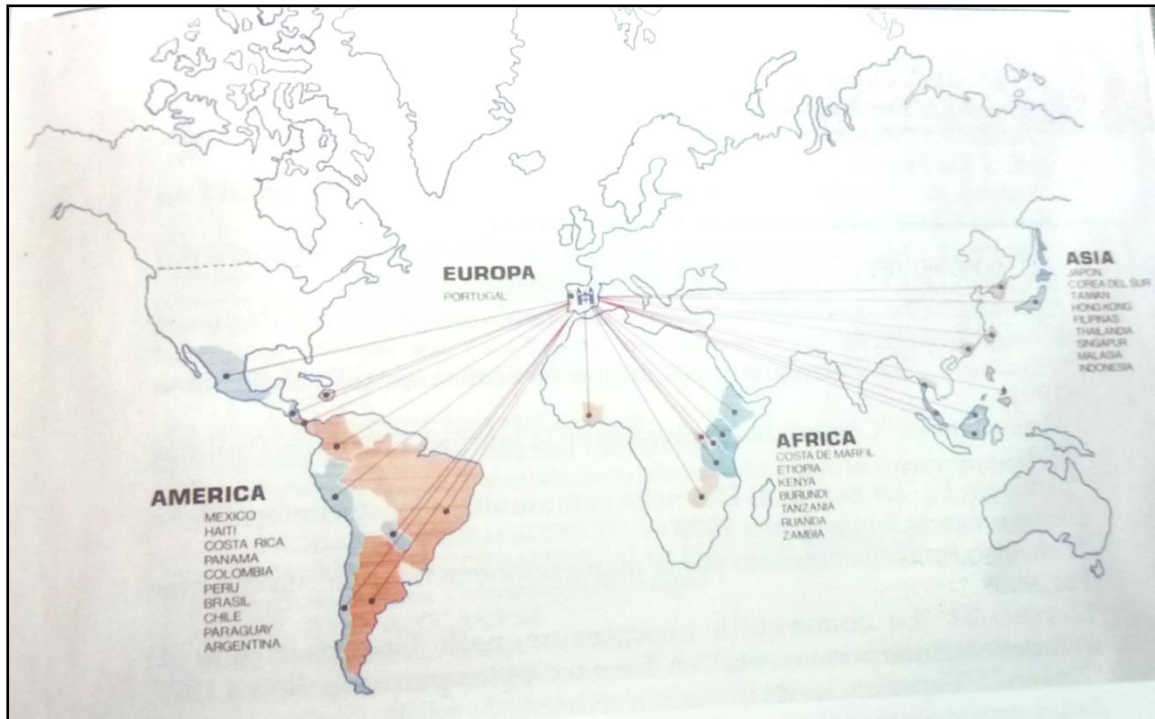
EUROPA
PORTUGAL

ASIA
JAPON
COREA DEL SUR
TAIWAN
HONG KONG
FILIPINAS
THAILANDIA
SINGAPUR
MALASIA
INDONESIA

AFRICA
COSTA DE MARFIL
ETIOPIA
KENYA
BURUNDI
TANZANIA
RUANDA
ZAMBIA

AMERICA
MEXICO
HAITI
COSTA RICA
PANAMA
COLOMBIA
PERU
BRASIL
CHILE
PARAGUAY
ARGENTINA